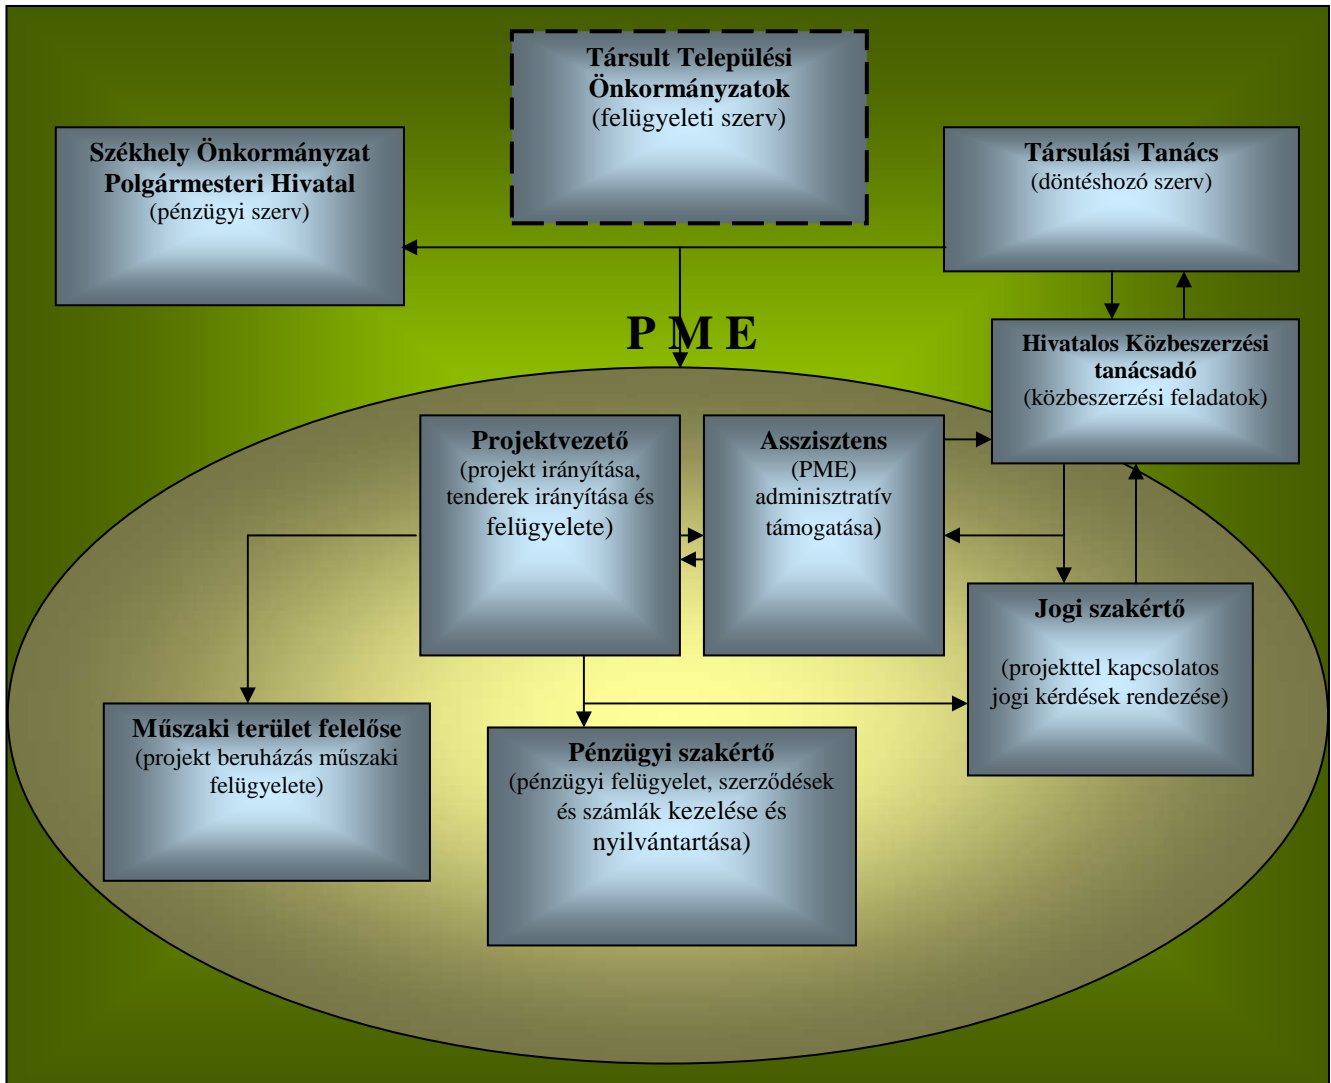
Társult Települési Önkormányzatok
(felügyeleti szerv)

Székhely Önkormányzat Polgármesteri Hivatal
(pénzügyi szerv)

Társulási Tanács
(döntéshozó szerv)

P M E

Hivatalos Közbeszerzési tanácsadó
(közbeszerzési feladatok)

Projektvezető
(projekt irányítása, tenderek irányítása és felügyelete)

Asszisztens
(PME)
adminisztratív támogatása)

Jogi szakértő
(projekttel kapcsolatos jogi kérdések rendezése)

Műszaki terület felelőse
(projekt beruházás műszaki felügyelete)

Pénzügyi szakértő
(pénzügyi felügyelet, szerződések és számlák kezelése és nyilvántartása)